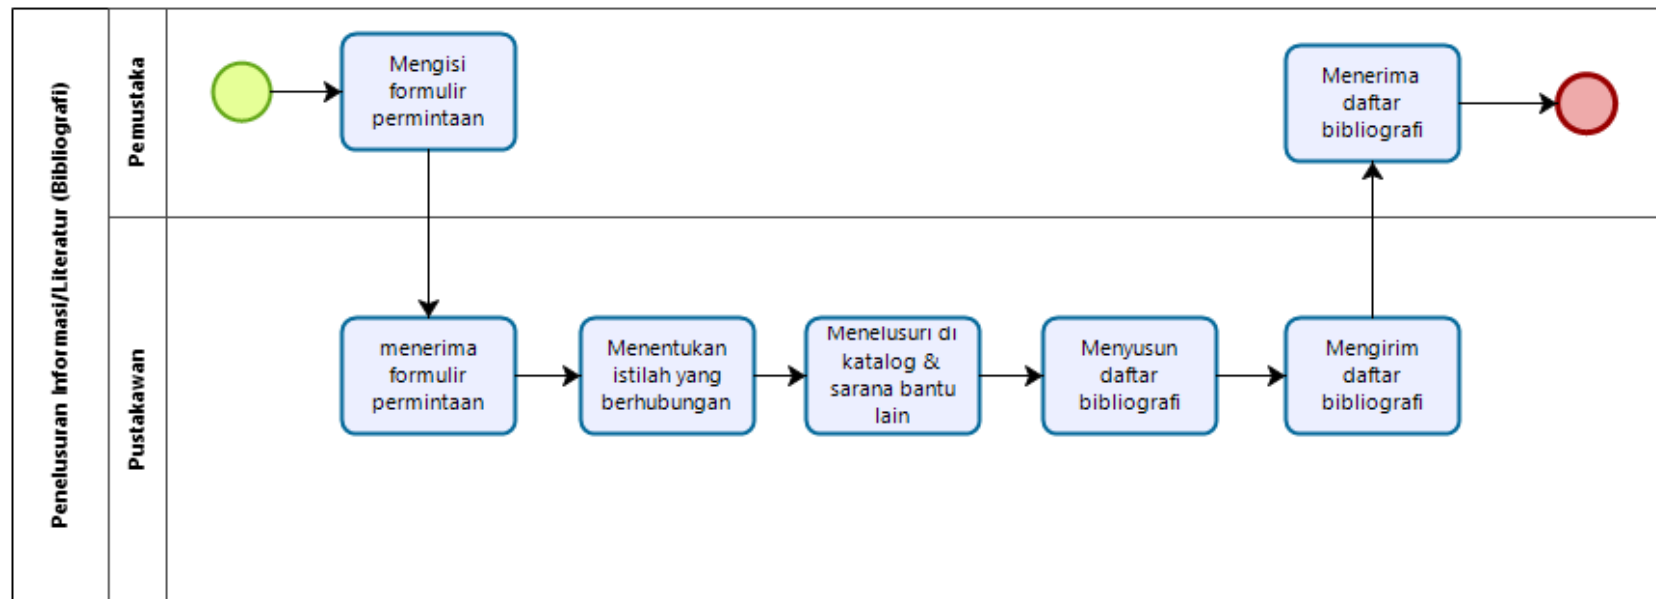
Penelusuran Informasi/Literatur (Bibliografi)

Pemustaka

Mengisi formulir permintaan

Menerima daftar bibliografi

Pustakawan

menerima formulir permintaan

Menentukan istilah yang berhubungan

Menelusuri di katalog & sarana bantu lain

Menyusun daftar bibliografi

Mengirim daftar bibliografi